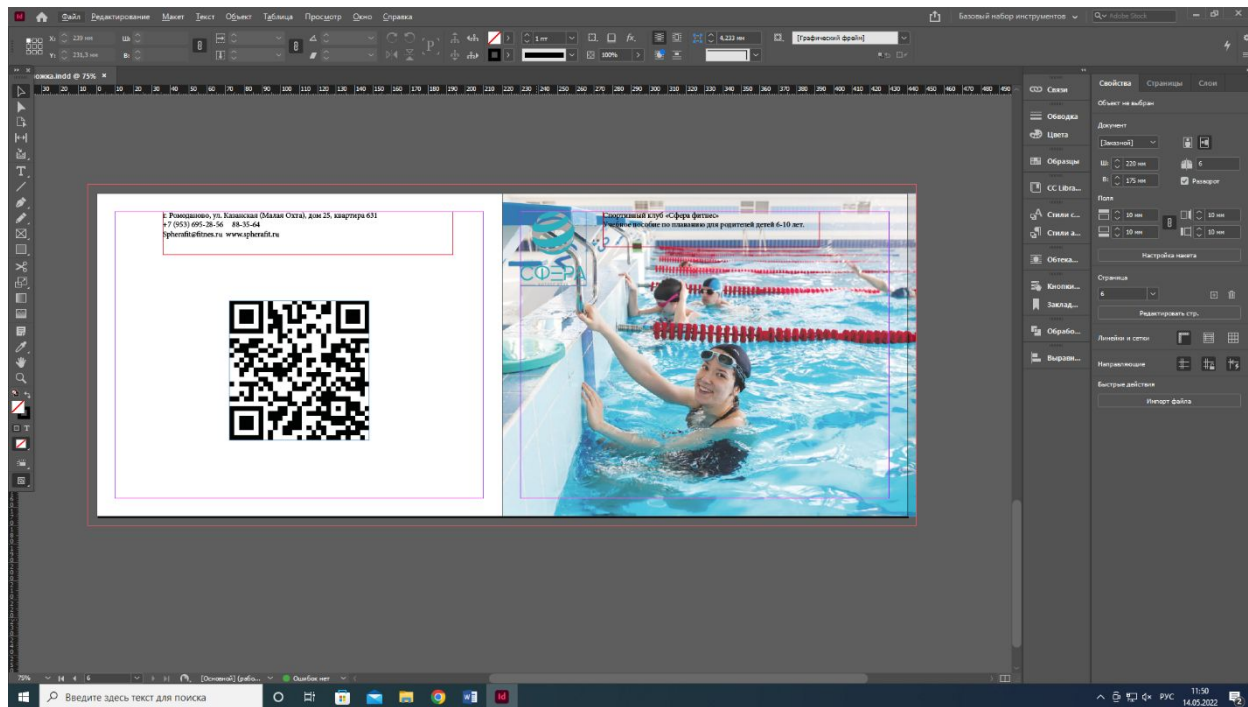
Файл Редактирование Макет Текст Объект Таблица Просмотр Окно Справка

Базовый набор инструментов

Adobe Stock

X: 239 мм
Y: 231,3 мм
Ш:
В:

1 пт
100%
4,233 мм
[Графический фрейм]

обложка.indd @ 75%

г. Ромодановo, ул. Казанская (Малая Охта), дом 25, квартира 631
+7 (953) 695-28-56 88-35-64
Spherafit@fitnes.ru www.spherafit.ru

Спортивный клуб «Сфера фитнес»
Учебное пособие по плаванию для родителей детей 6-10 лет.

СФЕРА

Связи
Обводка
Цвета
Образцы
CC Libra...
Стили с...
Стили а...
Обтека...
Кнопки...
Заклад...
Обрабо...
Выравн...

Свойства Страницы Слои
Объект не выбран
Документ
[Заказной]
Ш: 220 мм
6
В: 175 мм
Разворот
Поля
10 мм
10 мм
10 мм
10 мм
Настройка макета
Страница
6
Редактировать стр.
Линейки и сетки
Направляющие
Быстрые действия
Импорт файла

75%
6
[Основной] (рабо...
Ошибок нет

Введите здесь текст для поиска

РУС
11:50
14.05.2022
2